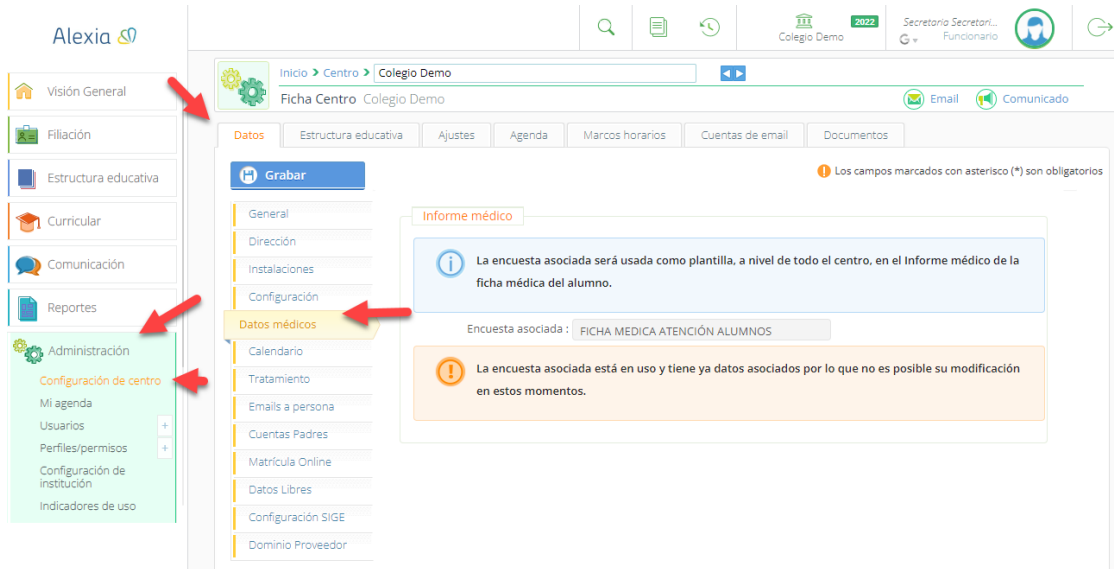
Alexia

Colegio Demo 2022

Secretaria Secretari...
Funcionario

Visión General
Filiación
Estructura educativa
Curricular
Comunicación
Reportes
Administración
Configuración de centro
Mi agenda
Usuarios
Perfiles/permisos
Configuración de institución
Indicadores de uso

Inicio > Centro > Colegio Demo

Ficha Centro Colegio Demo

Email Comunicado

Datos | Estructura educativa | Ajustes | Agenda | Marcos horarios | Cuentas de email | Documentos

Grabar

Los campos marcados con asterisco (*) son obligatorios

General
Dirección
Instalaciones
Configuración
Datos médicos
Calendario
Tratamiento
Emails a persona
Cuentas Padres
Matrícula Online
Datos Libres
Configuración SIGE
Dominio Proveedor

Informe médico

La encuesta asociada será usada como plantilla, a nivel de todo el centro, en el Informe médico de la ficha médica del alumno.

Encuesta asociada : FICHA MEDICA ATENCIÓN ALUMNOS

La encuesta asociada está en uso y tiene ya datos asociados por lo que no es posible su modificación en estos momentos.